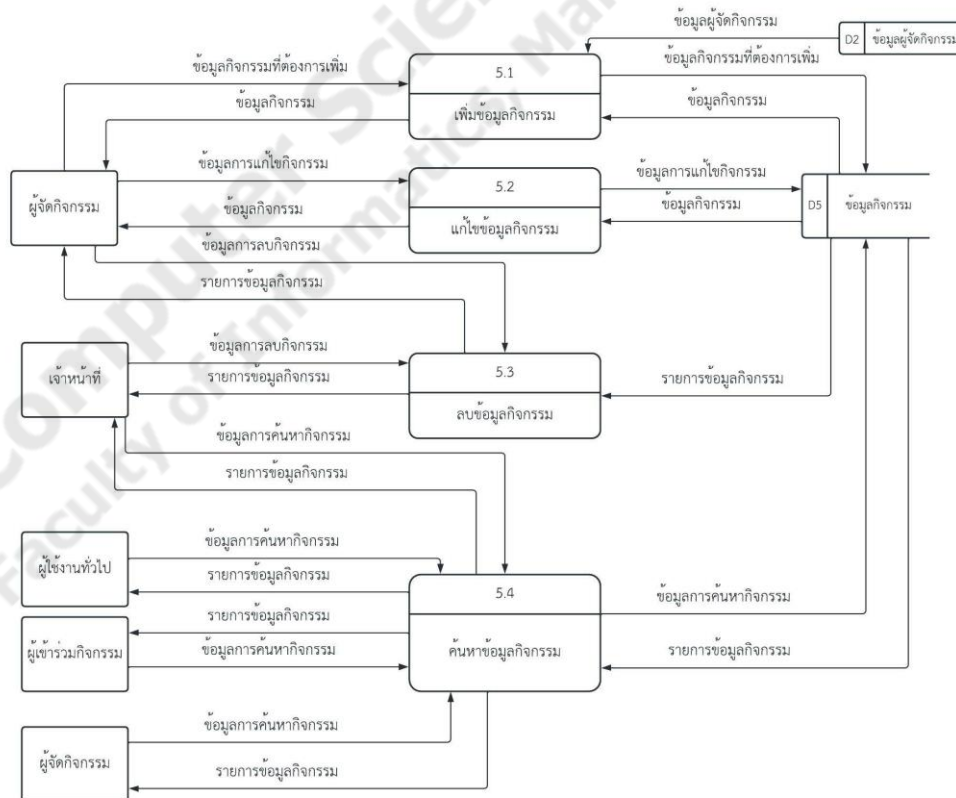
ข้อมูลผู้จัดกิจกรรม
D2 ข้อมูลผู้จัดกิจกรรม
ข้อมูลกิจกรรมที่ต้องการเพิ่ม
5.1
ข้อมูลกิจกรรมที่ต้องการเพิ่ม
ข้อมูลกิจกรรม
ข้อมูลกิจกรรม
เพิ่มข้อมูลกิจกรรม
ข้อมูลการแก้ไขกิจกรรม
5.2
ข้อมูลการแก้ไขกิจกรรม
ผู้จัดกิจกรรม
ข้อมูลกิจกรรม
ข้อมูลกิจกรรม
D5 ข้อมูลกิจกรรม
แก้ไขข้อมูลกิจกรรม
ข้อมูลการลบกิจกรรม
รายการข้อมูลกิจกรรม
ข้อมูลการลบกิจกรรม
เจ้าหน้าที่
รายการข้อมูลกิจกรรม
5.3
รายการข้อมูลกิจกรรม
ลบข้อมูลกิจกรรม
ข้อมูลการค้นหากิจกรรม
รายการข้อมูลกิจกรรม
ข้อมูลการค้นหากิจกรรม
ผู้ใช้งานทั่วไป
รายการข้อมูลกิจกรรม
5.4
ข้อมูลการค้นหากิจกรรม
รายการข้อมูลกิจกรรม
ผู้เข้าร่วมกิจกรรม
ข้อมูลการค้นหากิจกรรม
ค้นหาข้อมูลกิจกรรม
รายการข้อมูลกิจกรรม
ข้อมูลการค้นหากิจกรรม
ผู้จัดกิจกรรม
รายการข้อมูลกิจกรรม